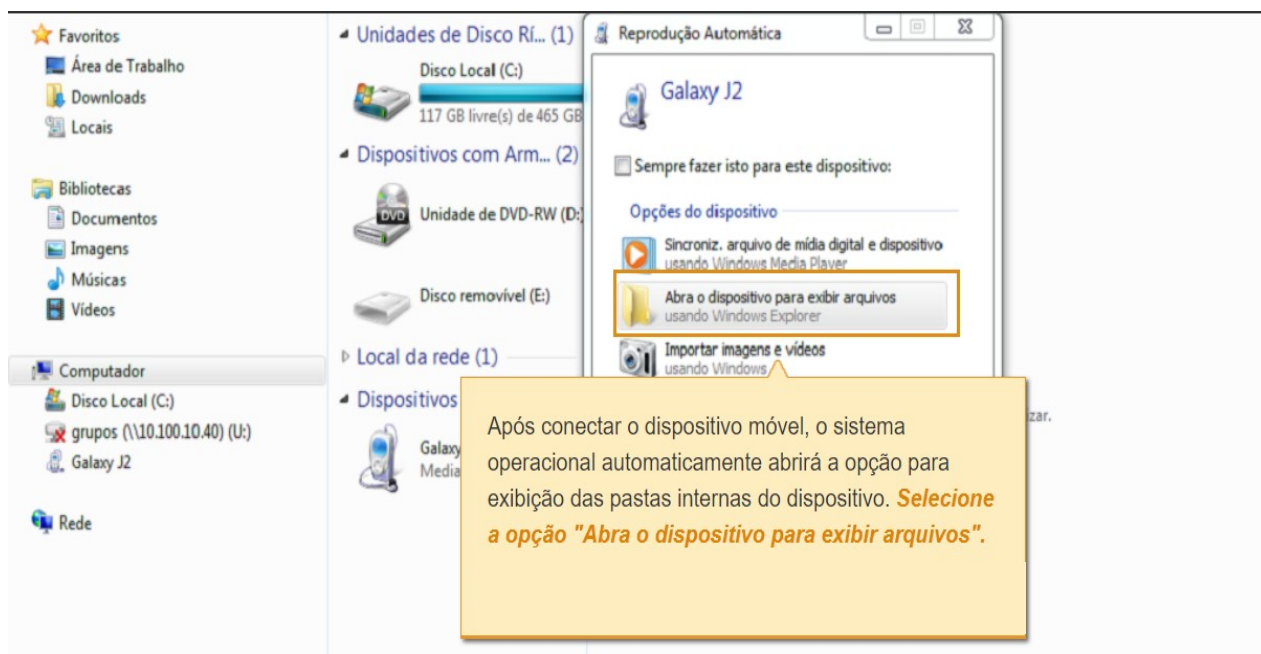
Favoritos
Área de Trabalho
Downloads
Locais

Bibliotecas
Documentos
Imagens
Músicas
Vídeos

Computador
Disco Local (C:)
grupos (\\10.100.10.40) (U:)
Galaxy J2

Rede

Unidades de Disco Rí... (1)
Disco Local (C:)
117 GB livre(s) de 465 GB

Dispositivos com Arm... (2)
Unidade de DVD-RW (D:)

Disco removível (E:)

Local da rede (1)

Dispositivos
Galaxy
Media

izar.

Reprodução Automática

Galaxy J2

Sempre fazer isto para este dispositivo:

Opções do dispositivo

Sincroniz. arquivo de mídia digital e dispositivo
usando Windows Media Player

Abra o dispositivo para exibir arquivos
usando Windows Explorer

Importar imagens e vídeos
usando Windows

Após conectar o dispositivo móvel, o sistema operacional automaticamente abrirá a opção para exibição das pastas internas do dispositivo. Selecione a opção "Abra o dispositivo para exibir arquivos".